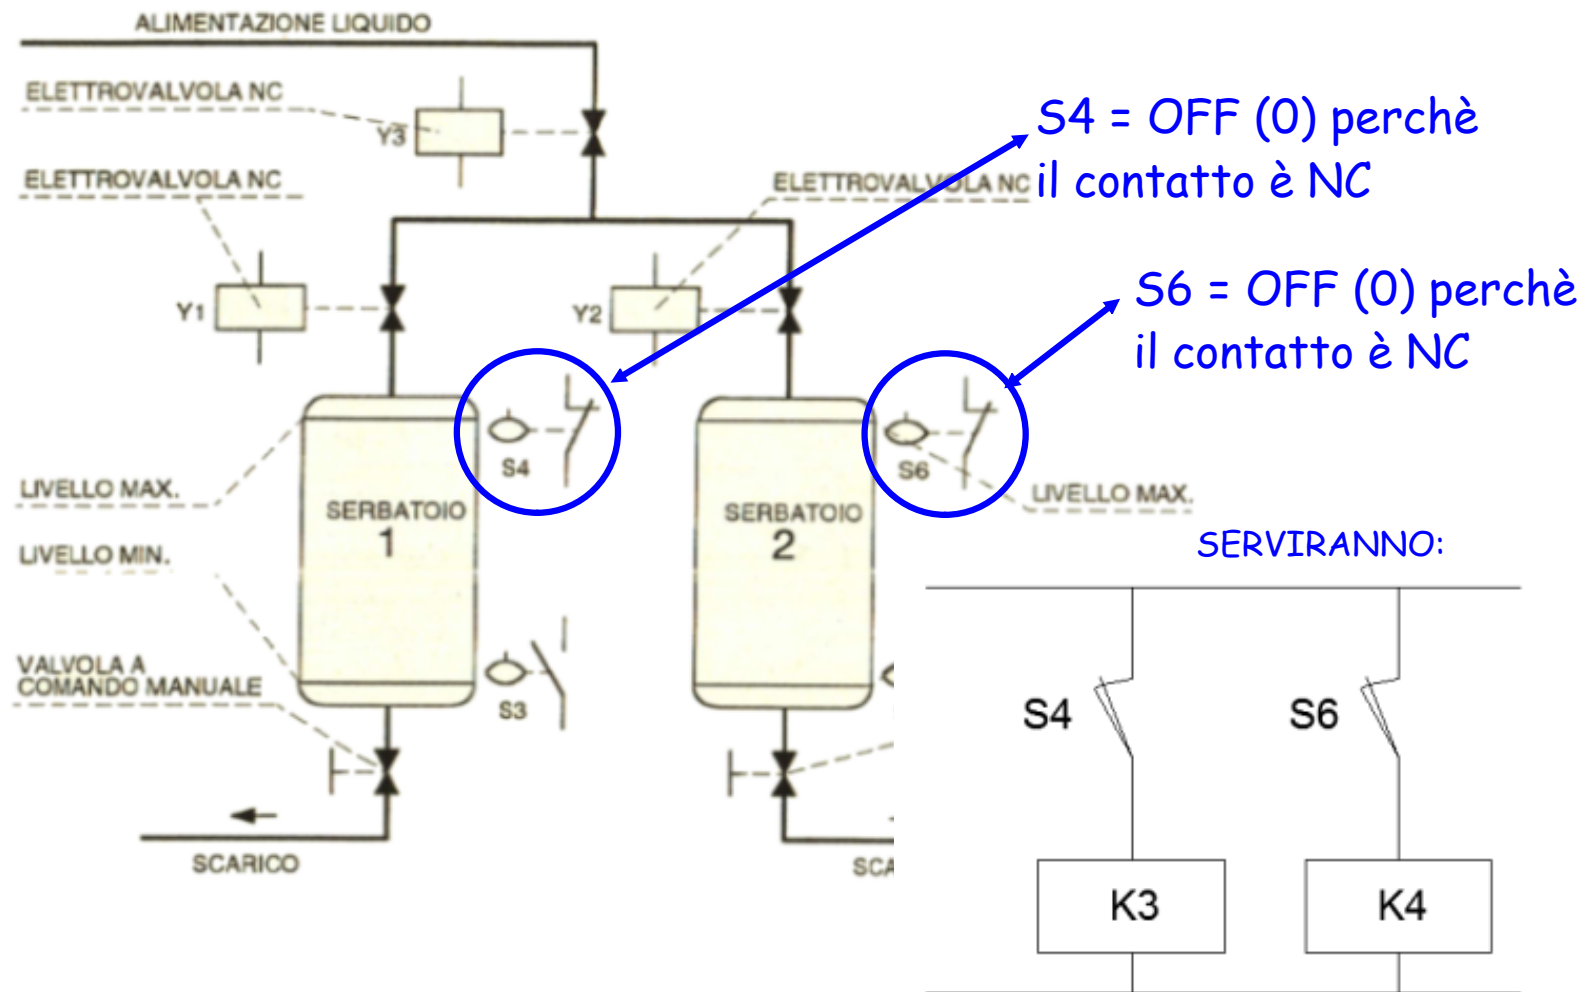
ALIMENTAZIONE LIQUIDO

ELETTROVALVOLA NC

Y3

ELETTROVALVOLA NC

ELETTROVALVOLA NC

S4 = OFF (0) perchè il contatto è NC

Y1

Y2

S6 = OFF (0) perchè il contatto è NC

S4

S6

LIVELLO MAX.

LIVELLO MAX.

SERBATOIO 1

SERBATOIO 2

LIVELLO MIN.

SERVIRANNO:

VALVOLA A COMANDO MANUALE

S3

S4

S6

SCARICO

SCA

K3

K4